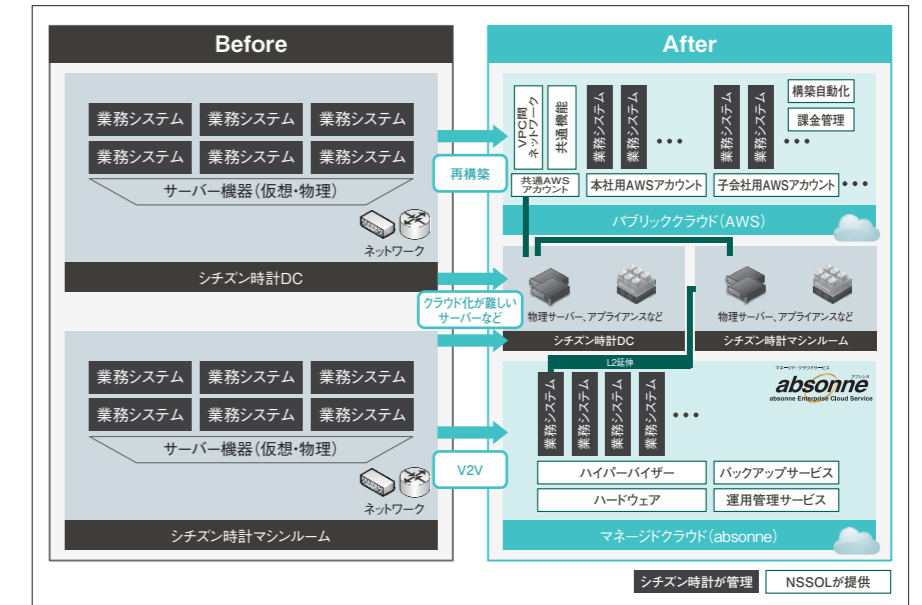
Before

業務システム 業務システム 業務システム
業務システム 業務システム 業務システム
サーバー機器(仮想・物理)
ネットワーク
シチズン時計DC

業務システム 業務システム 業務システム
業務システム 業務システム 業務システム
サーバー機器(仮想・物理)
ネットワーク
シチズン時計マシンルーム

再構築
クラウド化が難しいサーバーなど
V2V

After

VPC間ネットワーク
共通機能
業務システム
業務システム
・・・
業務システム
業務システム
・・・
構築自動化
課金管理
共通AWSアカウント
本社用AWSアカウント
子会社用AWSアカウント
・・・
パブリッククラウド(AWS)

物理サーバー、アプライアンスなど
シチズン時計DC
物理サーバー、アプライアンスなど
シチズン時計マシンルーム
L2延伸

マネージド・クラウドサービス
absonne アブソンヌ
absonne Enterprise Cloud Service
業務システム
業務システム
業務システム
業務システム
・・・
ハイパーバイザー
ハードウェア
バックアップサービス
運用管理サービス
マネージドクラウド(absonne)

シチズン時計が管理
NSSOLが提供